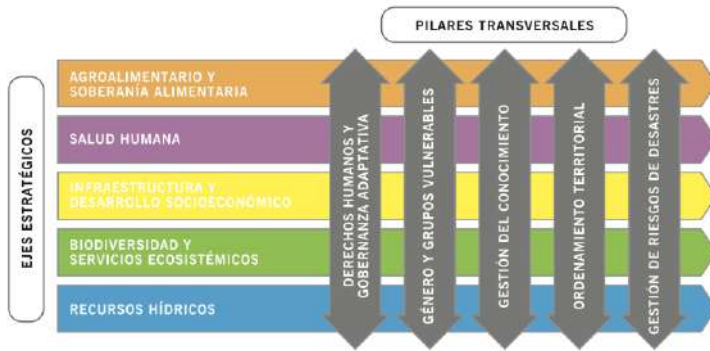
PILARES TRANSVERSALES

EJES ESTRATÉGICOS

AGROALIMENTARIO Y SOBERANÍA ALIMENTARIA

SALUD HUMANA

INFRAESTRUCTURA Y DESARROLLO SOCIOECONÓMICO

BIODIVERSIDAD Y SERVICIOS ECOSISTÉMICOS

RECURSOS HÍDRICOS

DERECHOS HUMANOS Y GOBERNANZA ADAPTATIVA

GÉNERO Y GRUPOS VULNERABLES

GESTIÓN DEL CONOCIMIENTO

ORDENAMIENTO TERRITORIAL

GESTIÓN DE RIESGOS DE DESASTRES